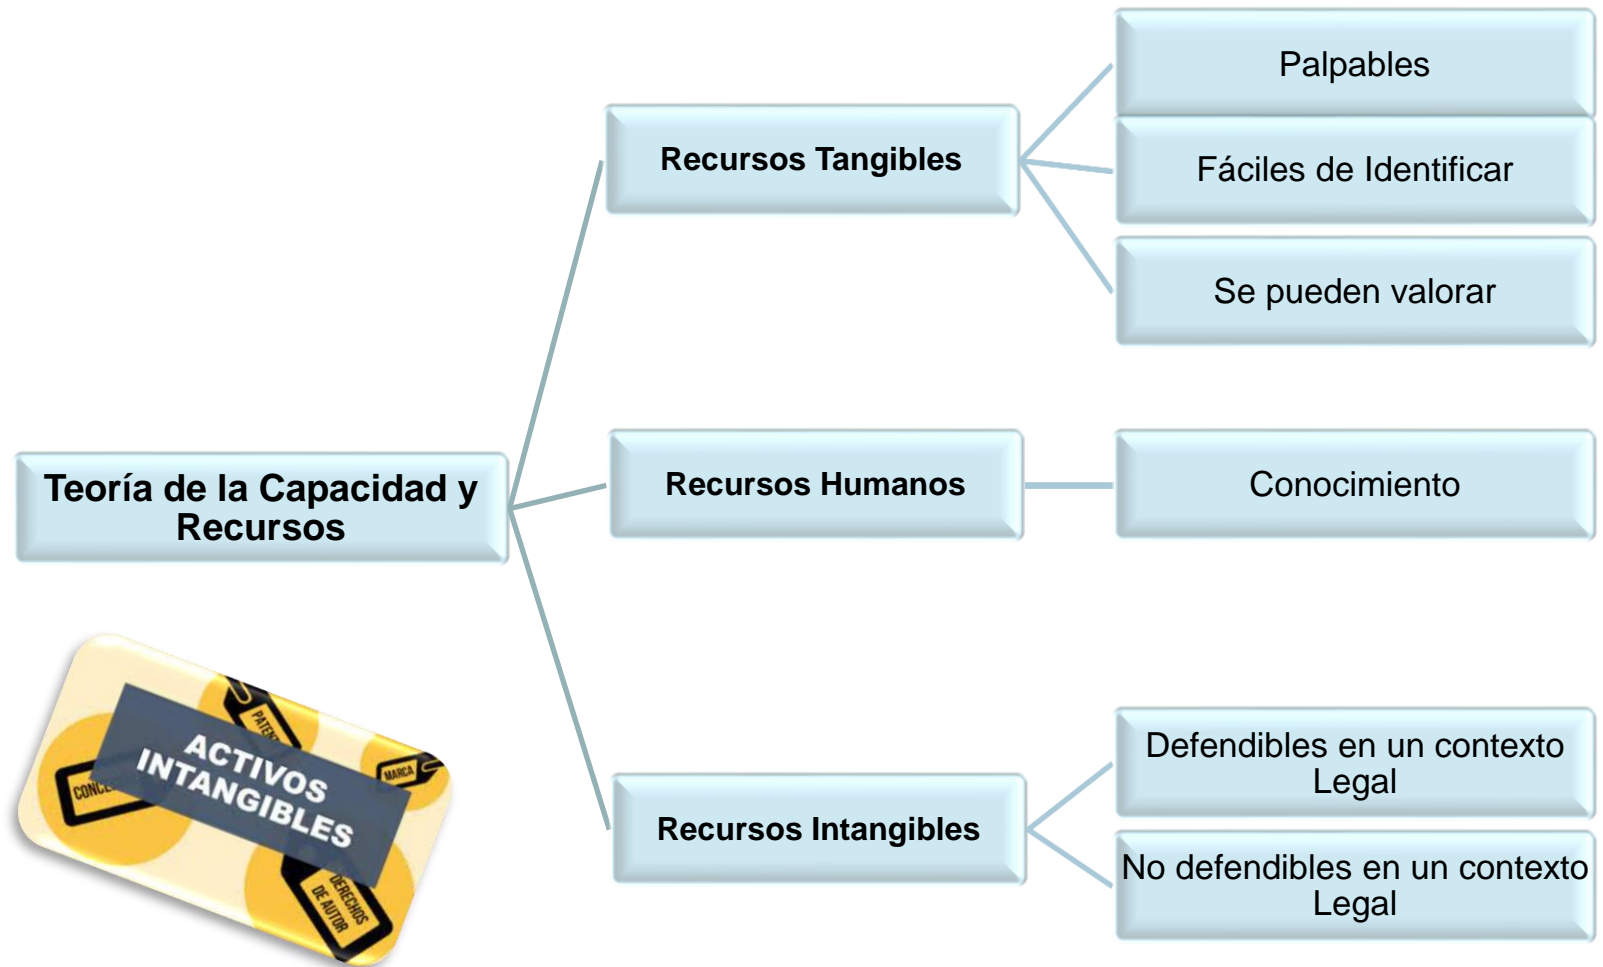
Teoría de la Capacidad y Recursos

Recursos Tangibles

Palpables

Fáciles de Identificar

Se pueden valorar

Recursos Humanos

Conocimiento

Recursos Intangibles

Defendibles en un contexto Legal

No defendibles en un contexto Legal

ACTIVOS INTANGIBLES

PATEN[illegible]

MARCA

CONCE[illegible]

DERECHOS DE AUTOR